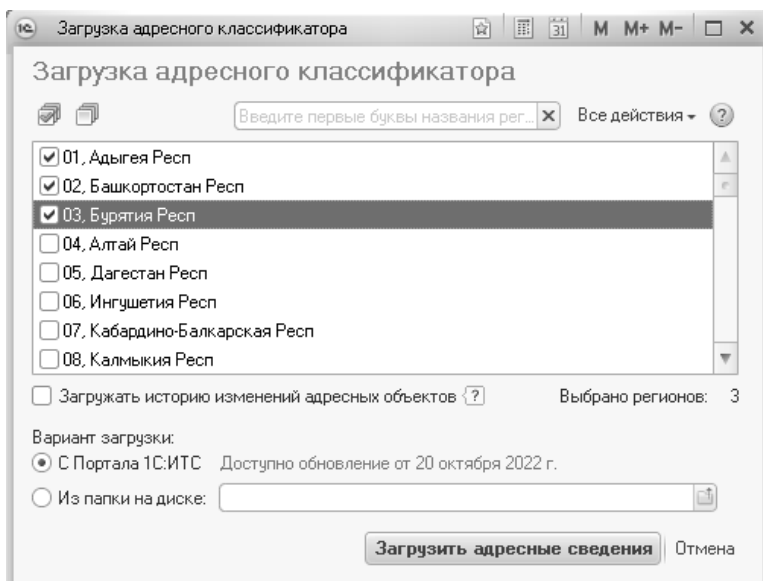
1С Загрузка адресного классификатора M M+ M-

Загрузка адресного классификатора

Введите первые буквы названия рег... × Все действия ?

01, Адыгея Респ
02, Башкортостан Респ
03, Бурятия Респ
04, Алтай Респ
05, Дагестан Респ
06, Ингушетия Респ
07, Кабардино-Балкарская Респ
08, Калмыкия Респ

Загружать историю изменений адресных объектов ? Выбрано регионов: 3

Вариант загрузки:
С Портала 1С:ИТС Доступно обновление от 20 октября 2022 г.
Из папки на диске:

Загрузить адресные сведения Отмена